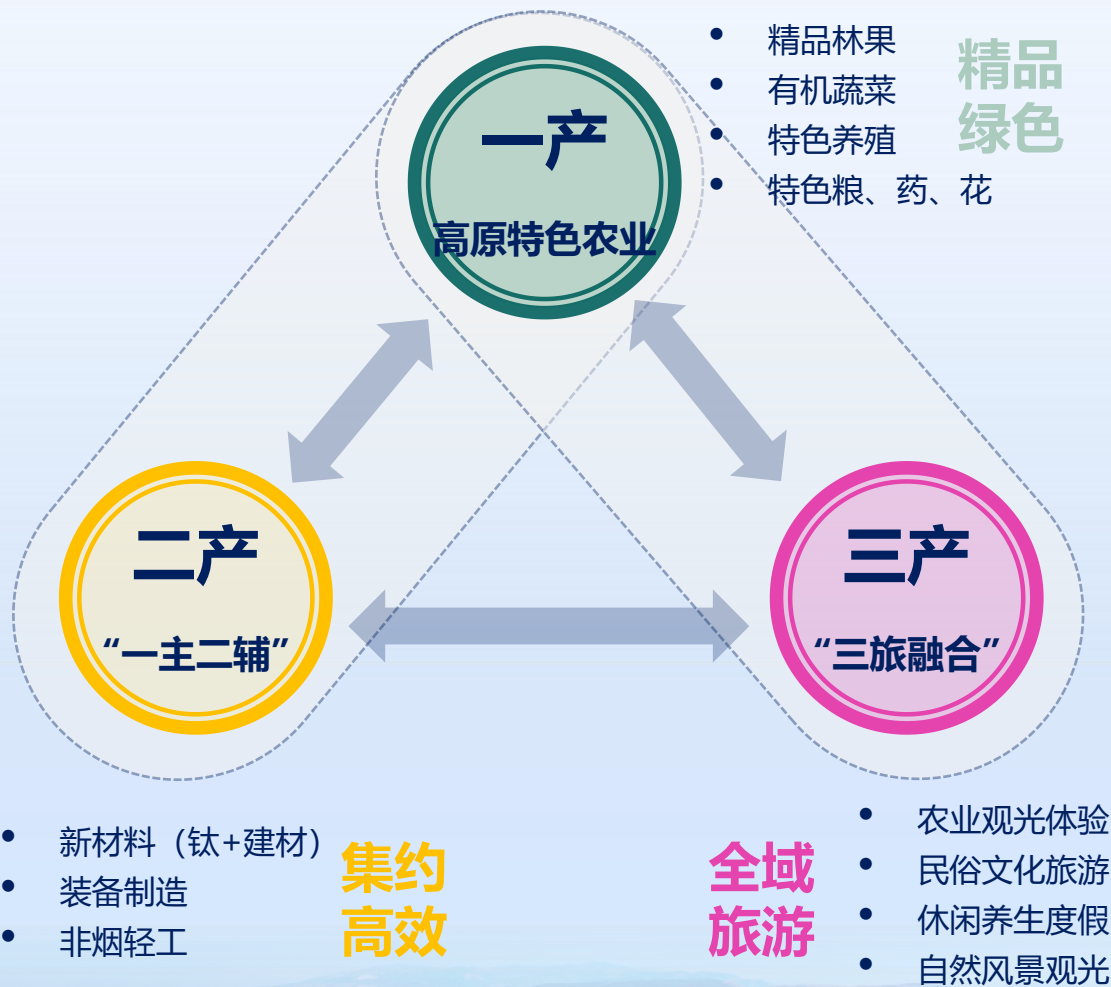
- 精品林果
- 有机蔬菜
- 特色养殖
- 特色粮、药、花

精品绿色

一产

高原特色农业

二产

“一主二辅”

三产

“三旅融合”

- 新材料（钛+建材）
- 装备制造
- 非烟轻工

集约高效

全域旅游

- 农业观光体验
- 民俗文化旅游
- 休闲养生度假
- 自然风景观光